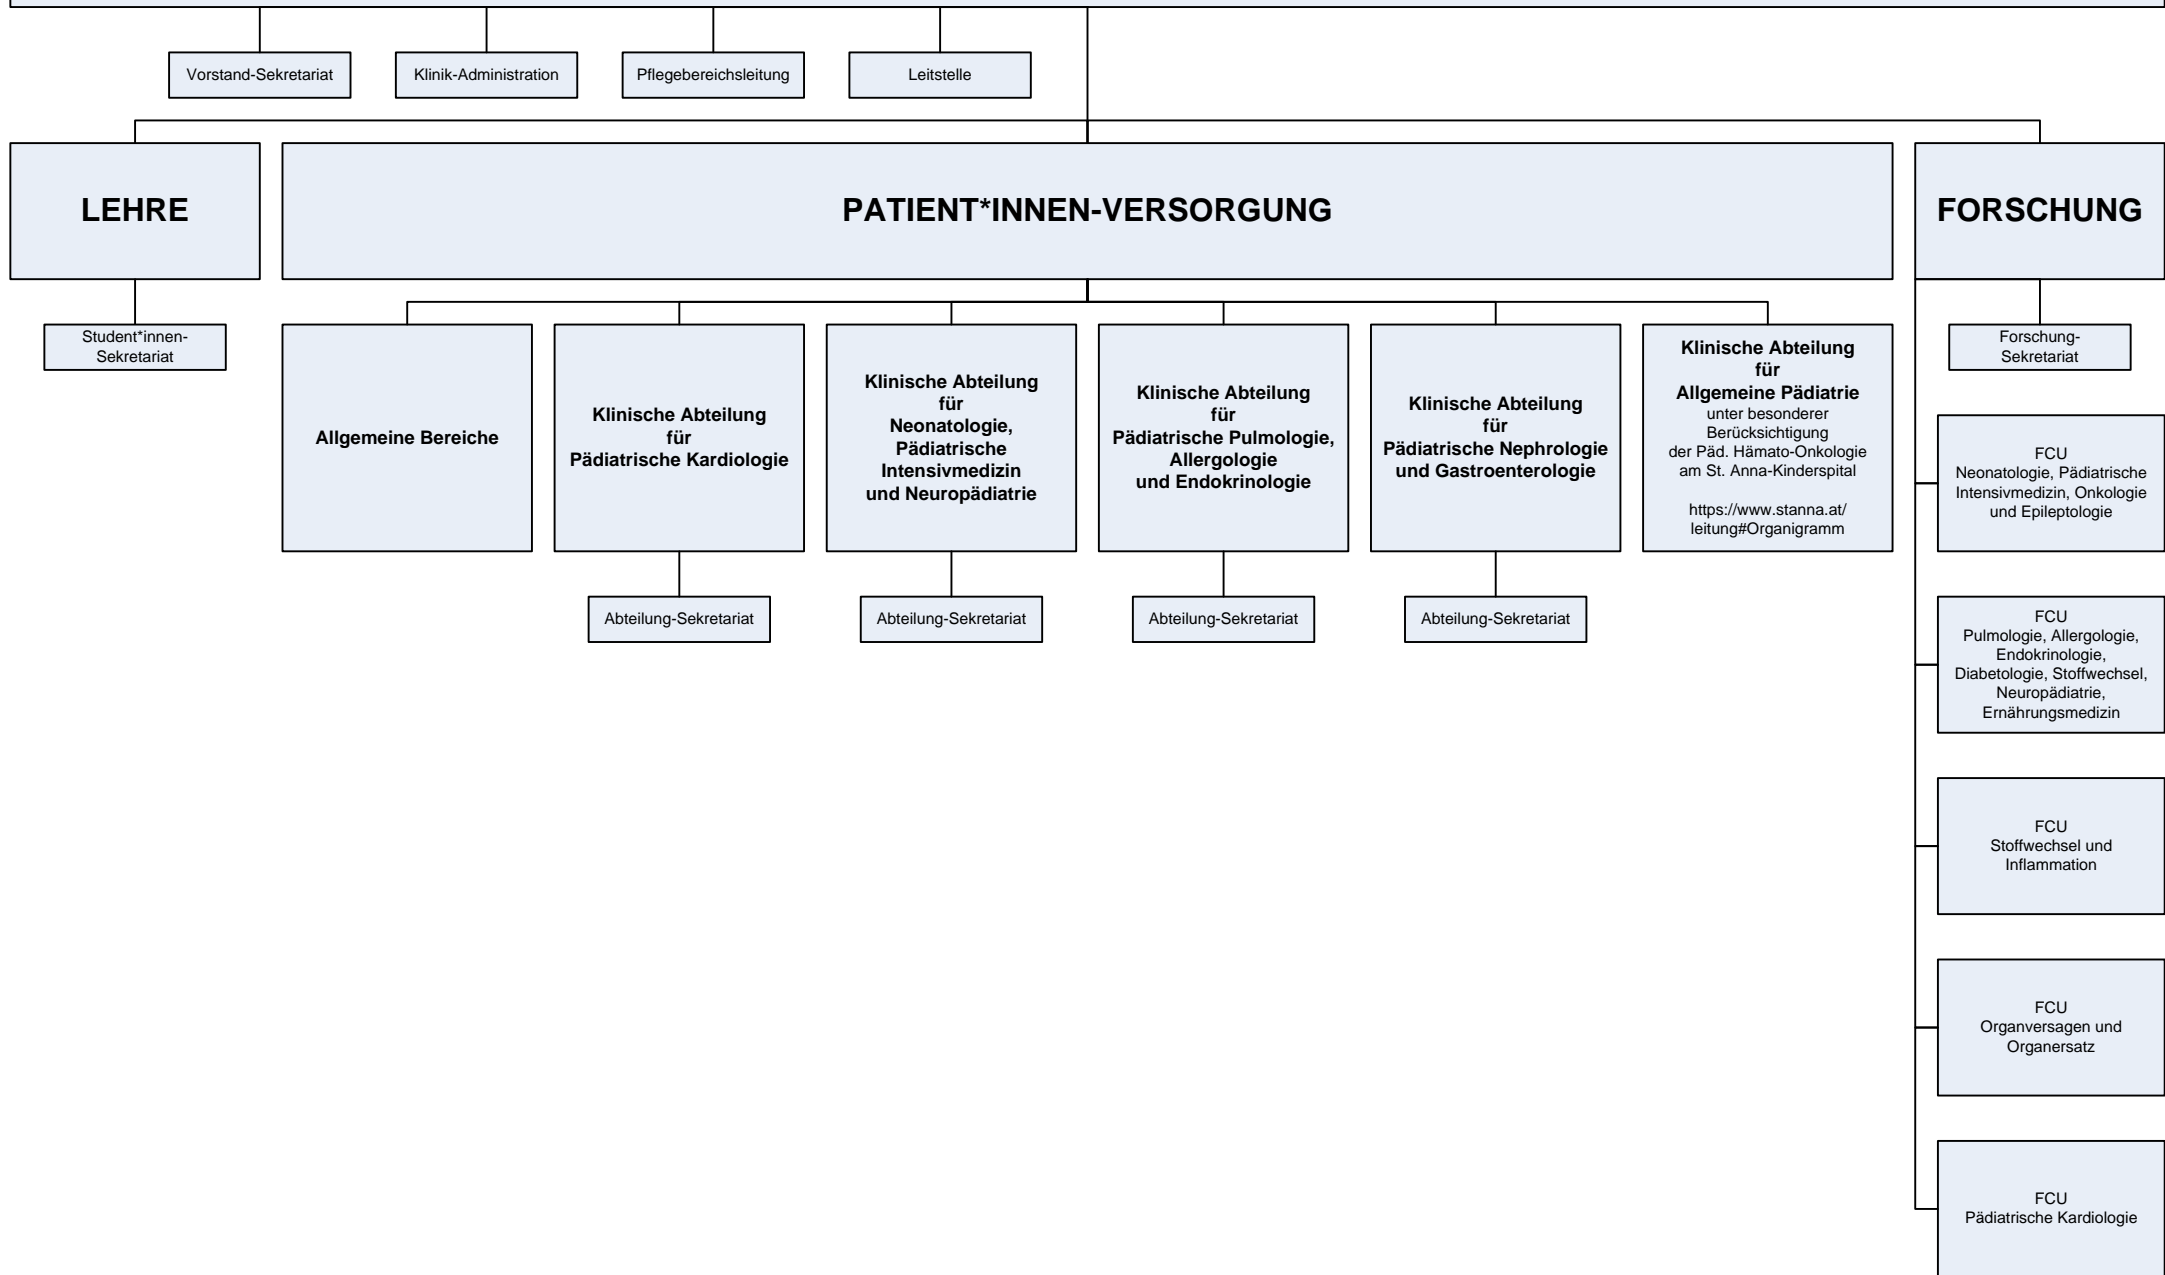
Vorstand-Sekretariat

Klinik-Administration

Pflegebereichsleitung

Leitstelle

LEHRE

PATIENT*INNEN-VERSORGUNG

FORSCHUNG

Student*innen-Sekretariat

Allgemeine Bereiche

Klinische Abteilung für Pädiatrische Kardiologie

Abteilung-Sekretariat

Klinische Abteilung für Neonatologie, Pädiatrische Intensivmedizin und Neuropädiatrie

Abteilung-Sekretariat

Klinische Abteilung für Pädiatrische Pulmologie, Allergologie und Endokrinologie

Abteilung-Sekretariat

Klinische Abteilung für Pädiatrische Nephrologie und Gastroenterologie

Abteilung-Sekretariat

Klinische Abteilung für Allgemeine Pädiatrie unter besonderer Berücksichtigung der Päd. Hämato-Onkologie am St. Anna-Kinderspital

https://www.stanna.at/leitung#Organigramm

Forschung-Sekretariat

FCU Neonatologie, Pädiatrische Intensivmedizin, Onkologie und Epileptologie

FCU Pulmologie, Allergologie, Endokrinologie, Diabetologie, Stoffwechsel, Neuropädiatrie, Ernährungsmedizin

FCU Stoffwechsel und Inflammation

FCU Organversagen und Organersatz

FCU Pädiatrische Kardiologie